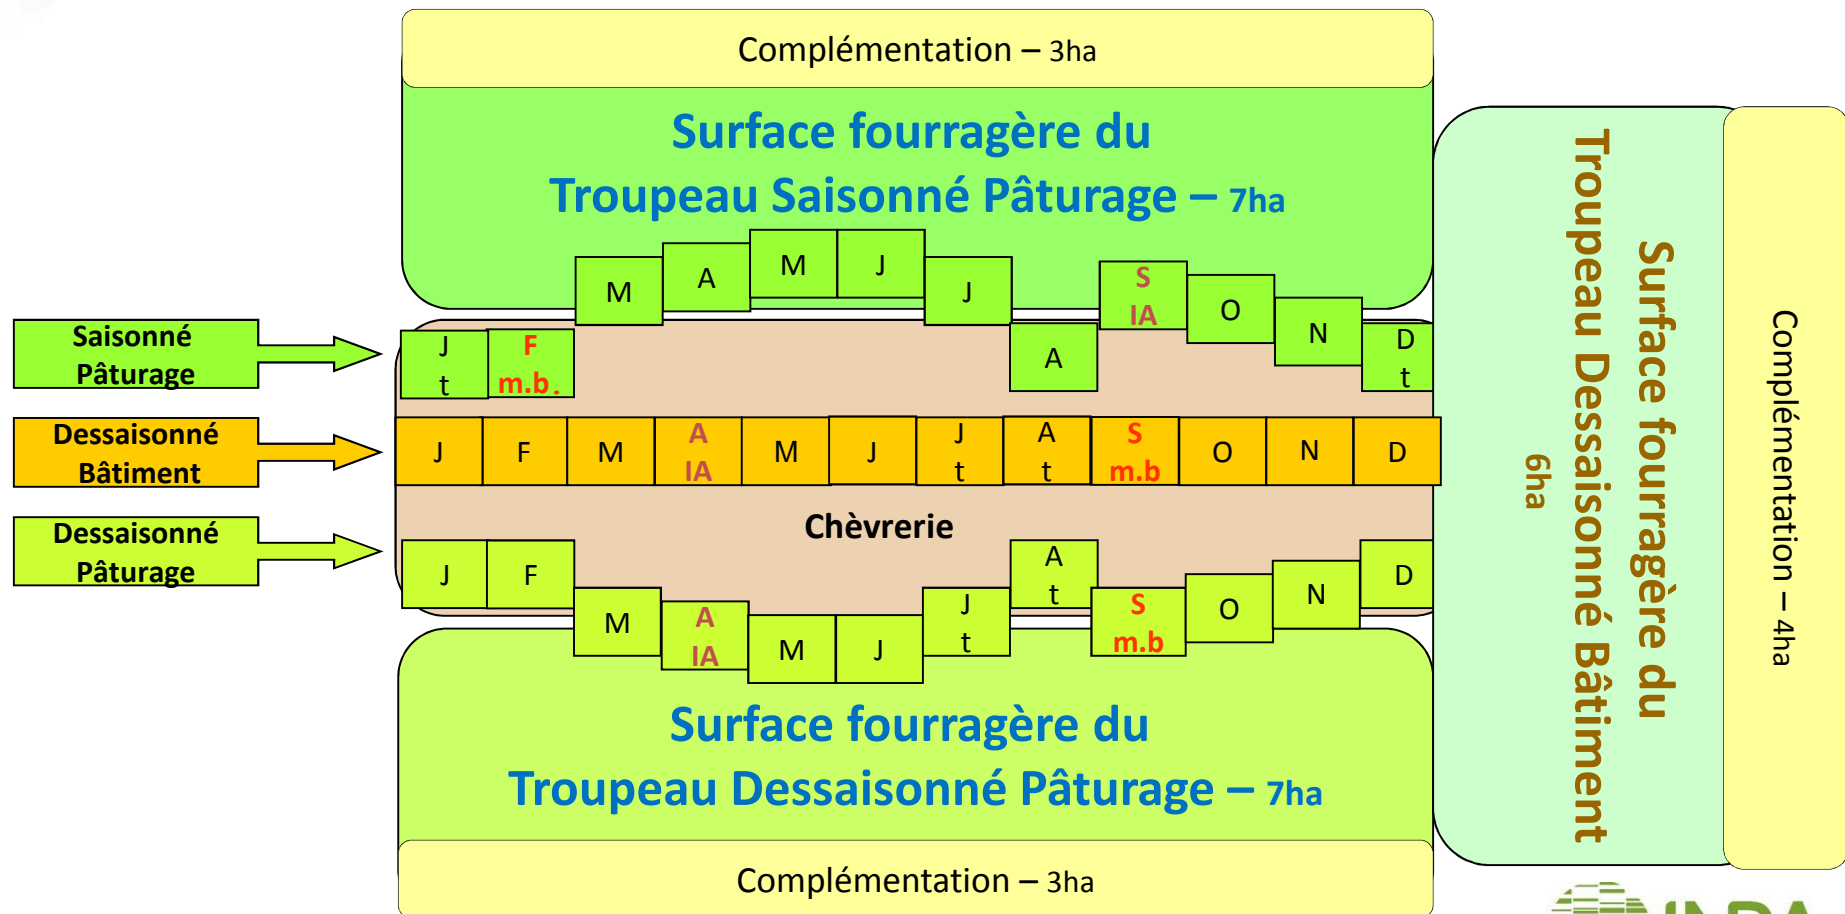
Complémentation – 3ha

Surface fourragère du
Troupeau Saisonné Pâturage – 7ha

M A M J J S IA O N

Saisonné Pâturage

J t F m.b. A D t

Dessaisonné Bâtiment

J F M A IA M J J t A t S m.b O N D

Chèvrerie

Dessaisonné Pâturage

J F A t D M A IA M J J t S m.b O N

Surface fourragère du
Troupeau Dessaisonné Pâturage – 7ha

Complémentation – 3ha

Surface fourragère du
Troupeau Dessaisonné Bâtiment
6ha

Complémentation – 4ha

INRA